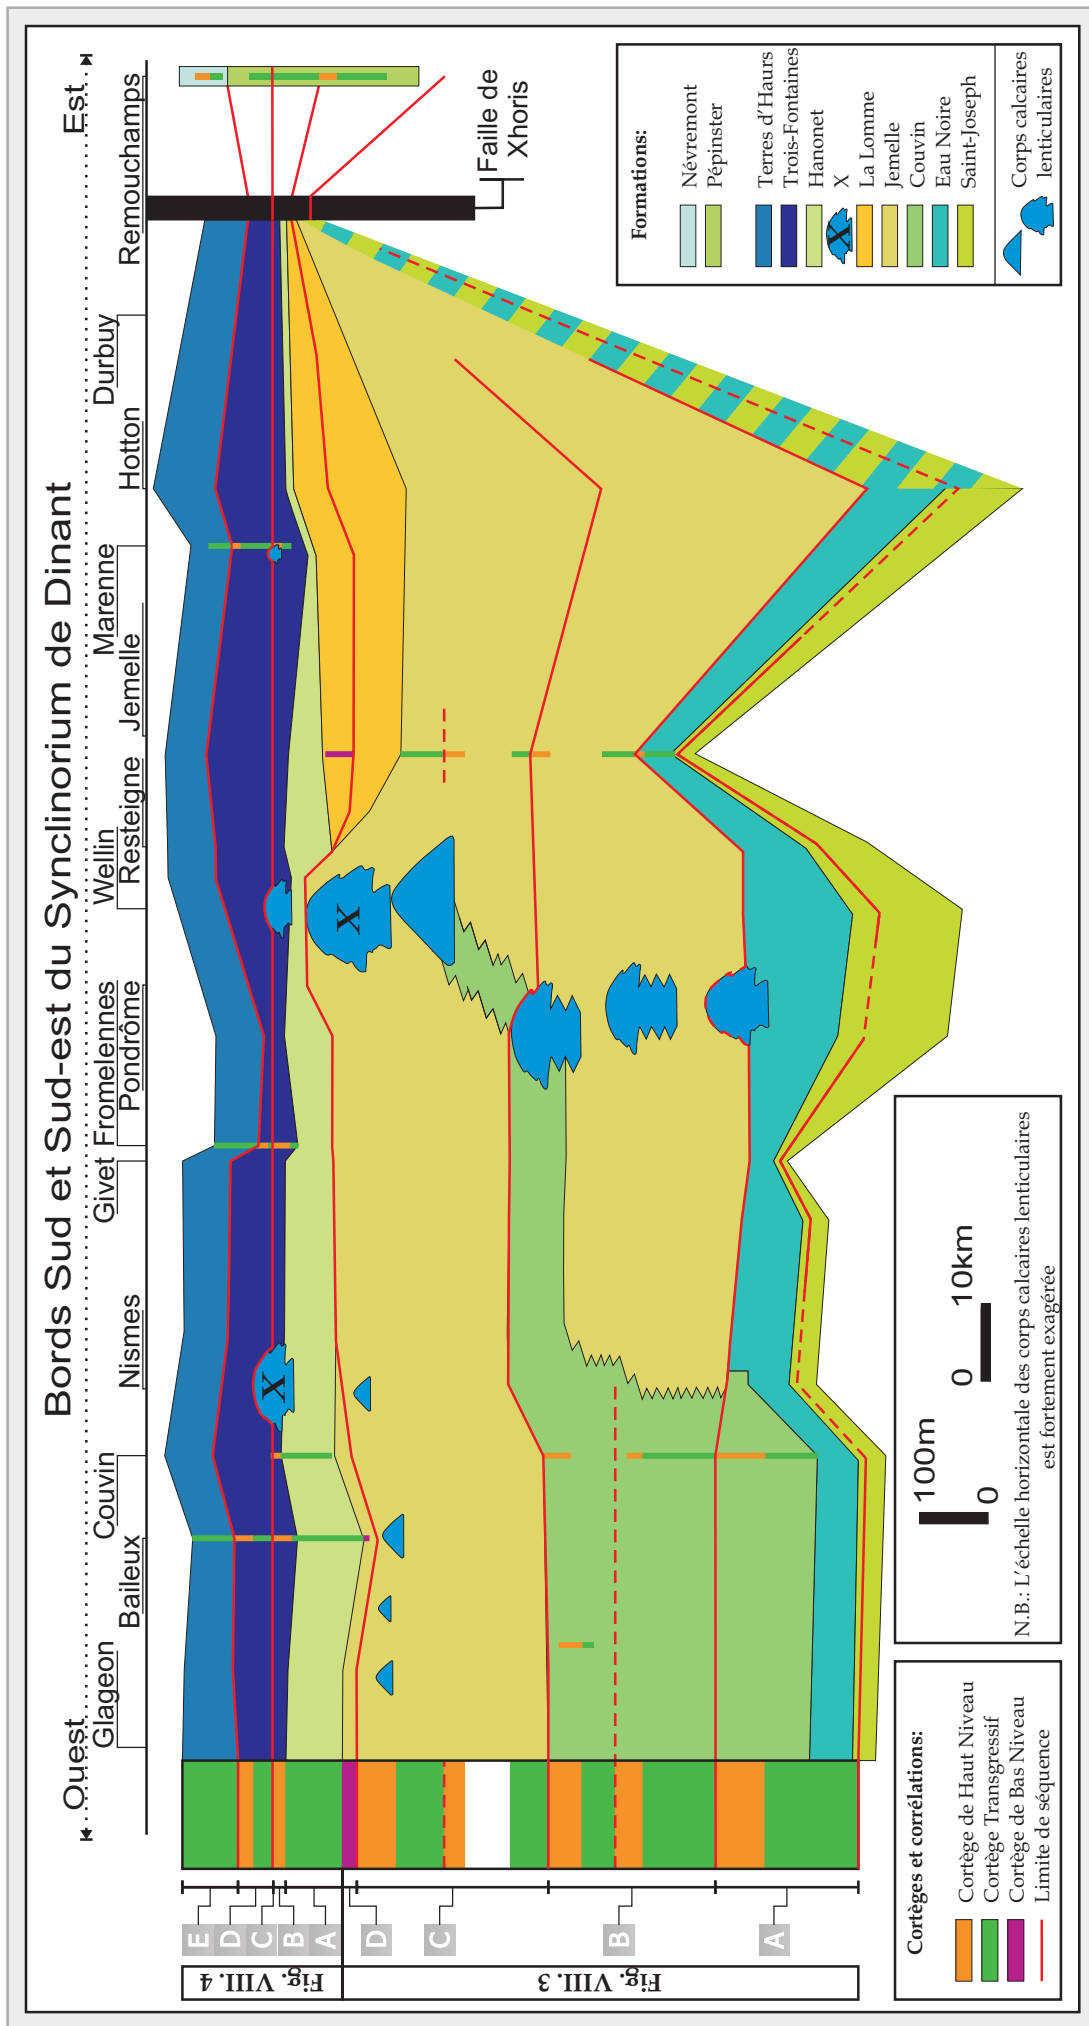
Bords Sud et Sud-est du Synclinorium de Dinant

Ouest

Est

Glageon
Baileux
Couvin
Nismes
Givet
Fromelennes
Pondrôme
Wellin
Resteigne
Jemelle
Marenne
Hotton
Durbuy
Remouchamps

Faille de Xhoris

Formations:
Névremont
Pépinster
Terres d'Haurs
Trois-Fontaines
Hanonet
X
La Lomme
Jemelle
Couvin
Eau Noire
Saint-Joseph
Corps calcaires lenticulaires

X
X

100m
0
0
10km

N.B.: L'échelle horizontale des corps calcaires lenticulaires est fortement exagérée

Cortèges et corrélations:
Cortège de Haut Niveau
Cortège Transgressif
Cortège de Bas Niveau
Limite de séquence

Fig. VIII. 4
E
D
C
B
A

Fig. VIII. 3
D
C
B
A